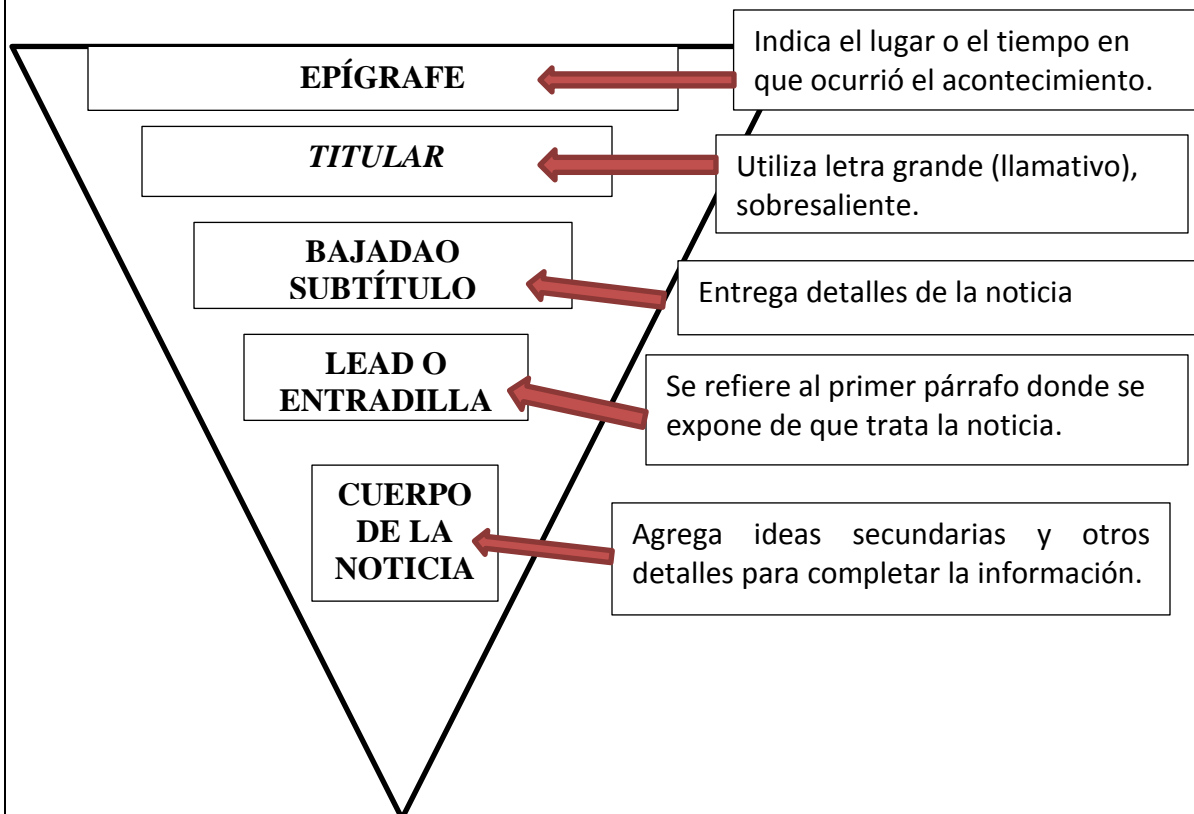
EPÍGRAFE

Indica el lugar o el tiempo en que ocurrió el acontecimiento.

*TITULAR*

Utiliza letra grande (llamativo), sobresaliente.

BAJADAO SUBTÍTULO

Entrega detalles de la noticia

LEAD O ENTRADILLA

Se refiere al primer párrafo donde se expone de que trata la noticia.

CUERPO DE LA NOTICIA

Agrega ideas secundarias y otros detalles para completar la información.